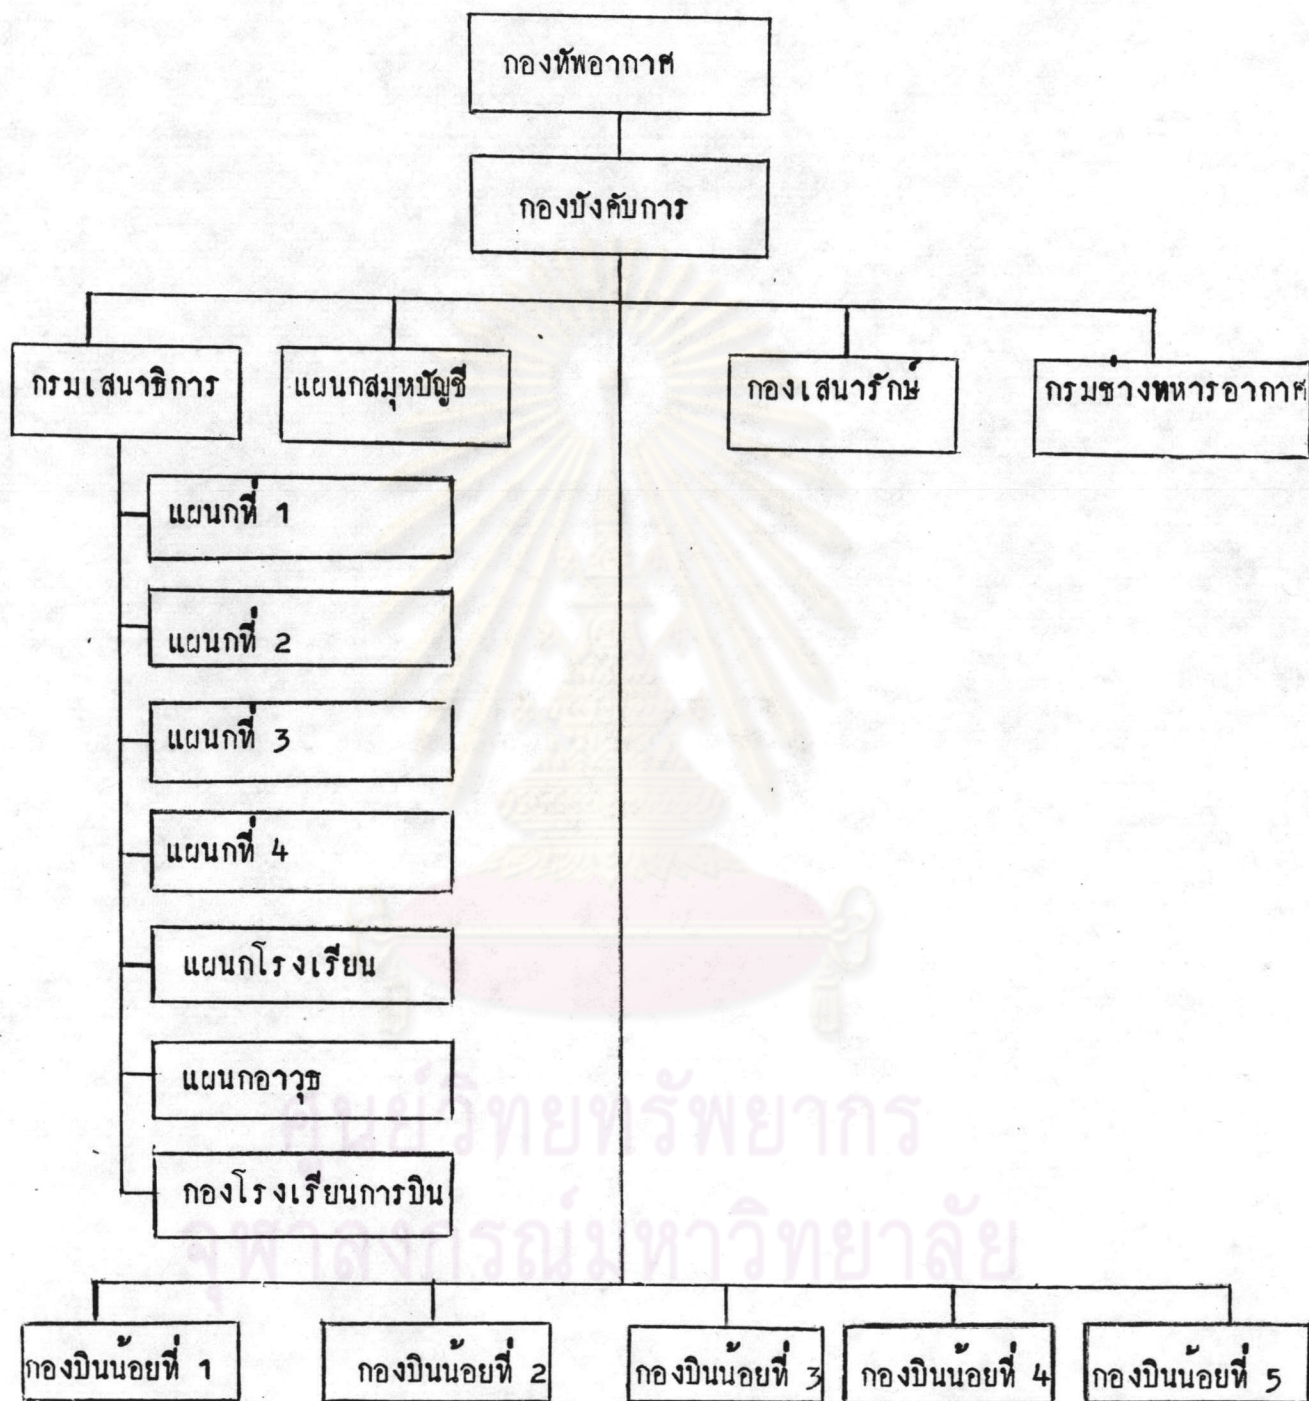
กองทัพอากาศ

กองบังคับการ

กรมเสนาธิการ

แผนกสมุหบัญชี

กองเสนารักษ์

กรมช่างทหารอากาศ

แผนกที่ 1

แผนกที่ 2

แผนกที่ 3

แผนกที่ 4

แผนกโรงเรียน

แผนกอาวุธ

กองโรงเรียนการบิน

กองบินน้อยที่ 1

กองบินน้อยที่ 2

กองบินน้อยที่ 3

กองบินน้อยที่ 4

กองบินน้อยที่ 5

ศูนย์วิทยทรัพยากร
จุฬาลงกรณ์มหาวิทยาลัย